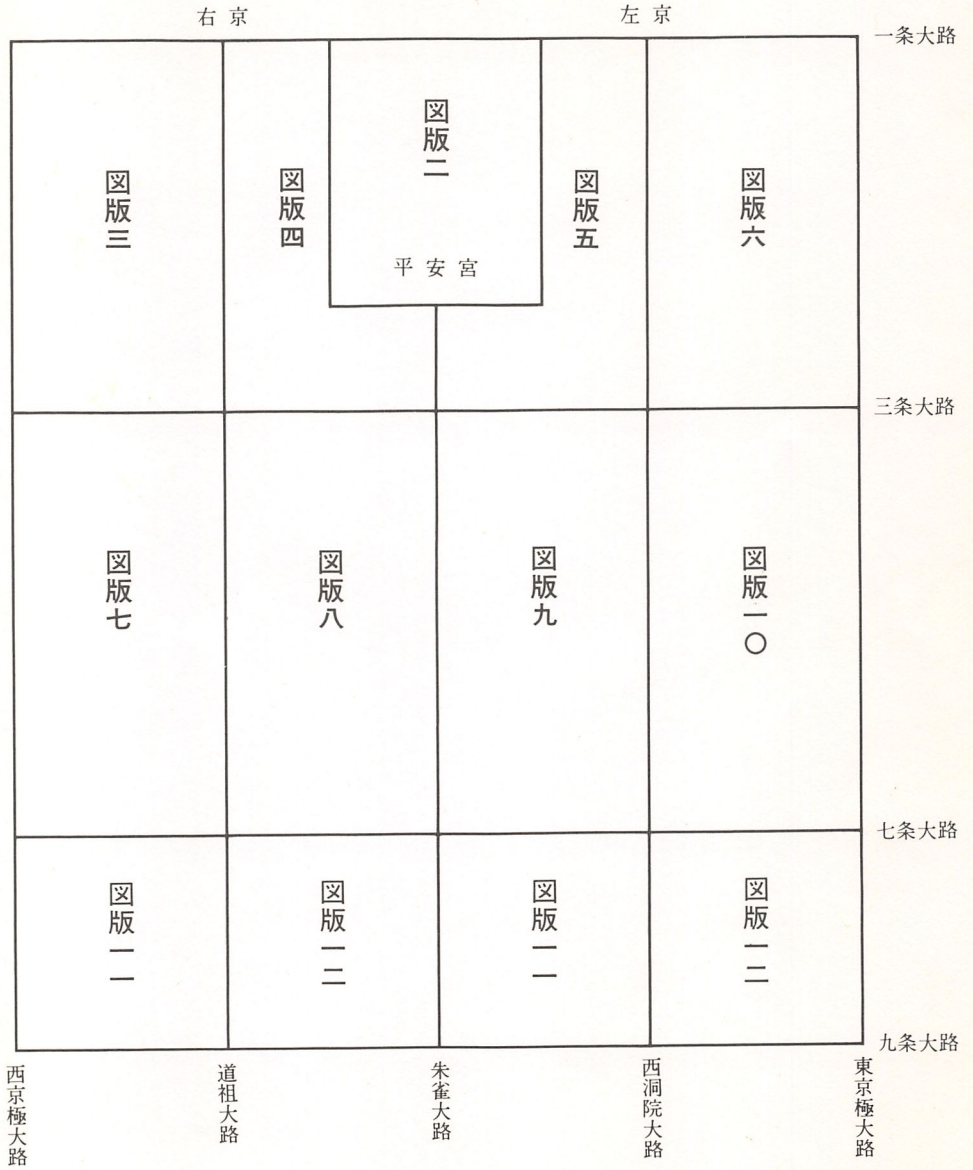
右京 左京

一条大路

図版二

平安宮

図版三

図版四

図版五

図版六

三条大路

図版七

図版八

図版九

図版一〇

七条大路

図版一一

図版一二

図版一一

図版一二

九条大路

西京極大路

道祖大路

朱雀大路

西洞院大路

東京極大路